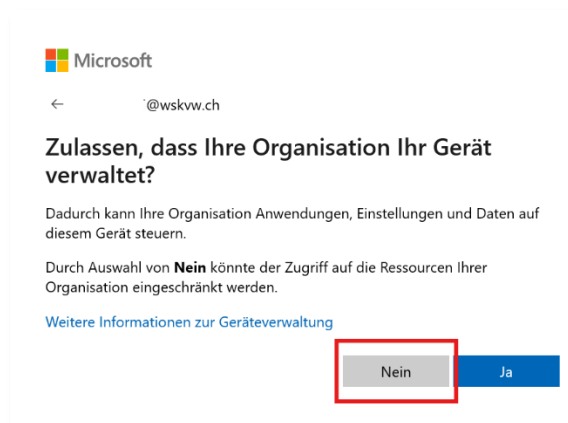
Microsoft

← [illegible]@wskvw.ch

Zulassen, dass Ihre Organisation Ihr Gerät verwaltet?

Dadurch kann Ihre Organisation Anwendungen, Einstellungen und Daten auf diesem Gerät steuern.

Durch Auswahl von **Nein** könnte der Zugriff auf die Ressourcen Ihrer Organisation eingeschränkt werden.

Weitere Informationen zur Geräteverwaltung

Nein

Ja